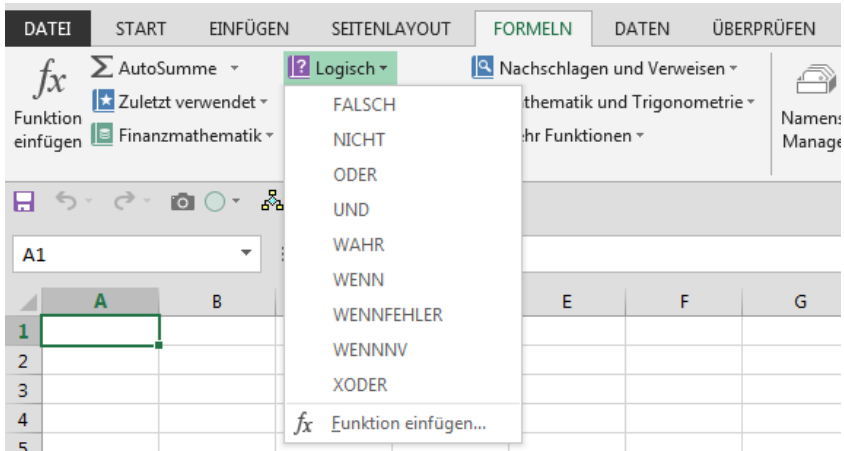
DATEI START EINFÜGEN SEITENLAYOUT FORMELN DATEN ÜBERPRÜFEN

$fx$ Funktion einfügen

AutoSumme
Zuletzt verwendet
Finanzmathematik

Logisch
FALSCH
NICHT
ODER
UND
WAHR
WENN
WENNFEHLER
WENNNV
XODER
$fx$ Funktion einfügen...

Nachschlagen und Verweisen
thematik und Trigonometrie
hr Funktionen

Namens
Manage

A1

A B E F G
1
2
3
4
5